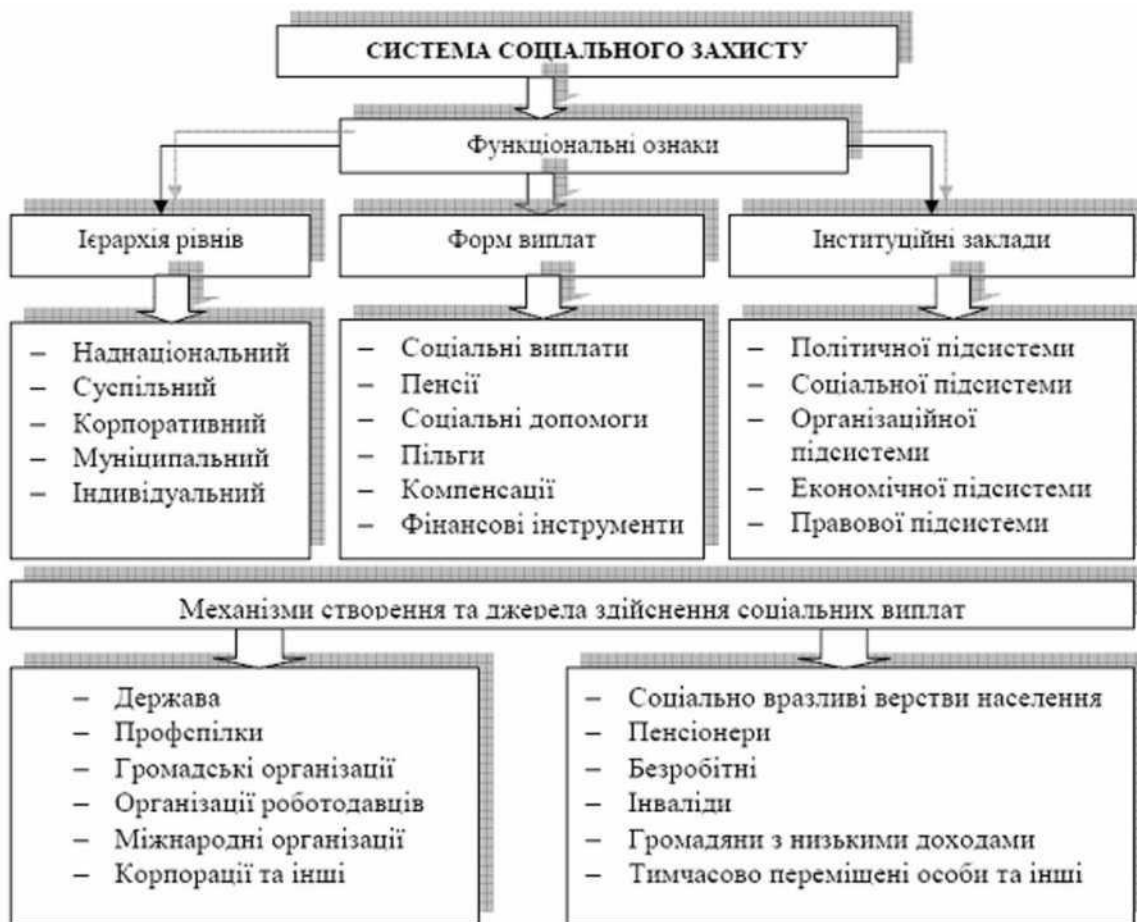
СИСТЕМА СОЦІАЛЬНОГО ЗАХИСТУ

Функціональні ознаки

Ієрархія рівнів

Форм виплат

Інституційні заклади

– Наднаціональний
– Суспільний
– Корпоративний
– Муніципальний
– Індивідуальний

– Соціальні виплати
– Пенсії
– Соціальні допомоги
– Пільги
– Компенсації
– Фінансові інструменти

– Політичної підсистеми
– Соціальної підсистеми
– Організаційної підсистеми
– Економічної підсистеми
– Правової підсистеми

Механізми створення та джерела здійснення соціальних виплат

– Держава
– Профспілки
– Громадські організації
– Організації роботодавців
– Міжнародні організації
– Корпорації та інші

– Соціально вразливі верстви населення
– Пенсіонери
– Безробітні
– Інваліди
– Громадяни з низькими доходами
– Тимчасово переміщені особи та інші